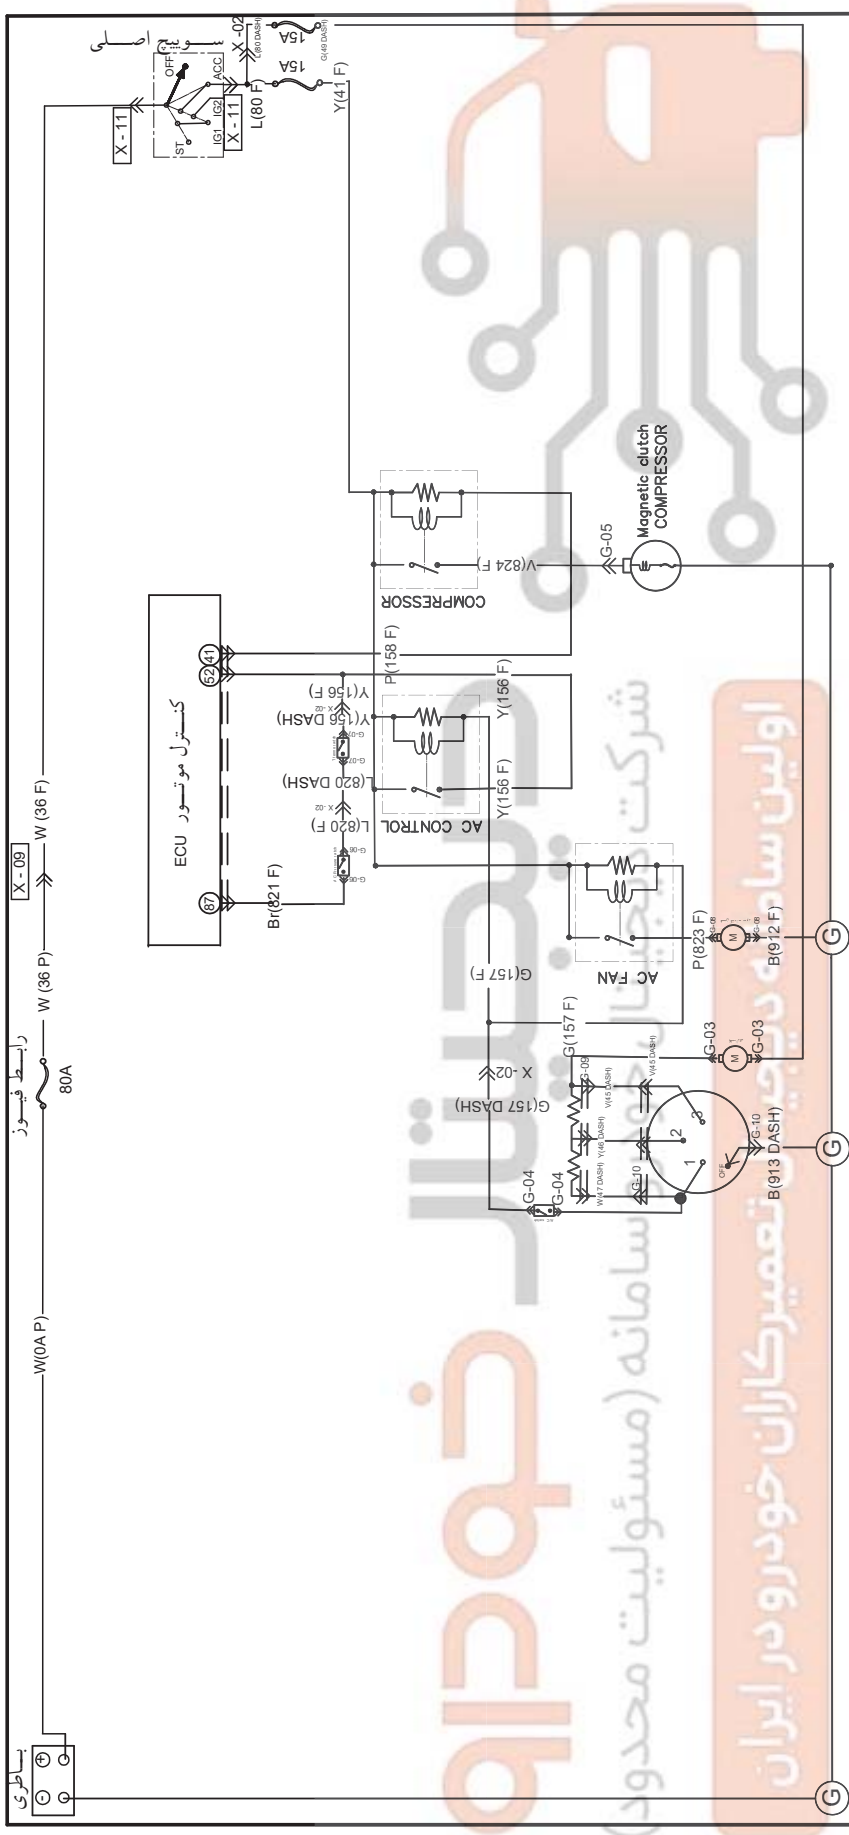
سوییچ اصلی
OFF
ACC
ST
IG1
IG2
X - 11
X - 11
X - 02
L(80 DASH)
15A
G(49 DASH)
15A
L(80 F)
Y(41 F)
رابط فیوز
80A
W(0A P)
W (36 P)
X - 09
W (36 F)
باطری
ECU
کنترل موتور
87
52
41
Br(821 F)
L(820 F)
X -02
L(820 DASH)
Y(156 DASH)
Y(156 F)
P(158 F)
COMPRESSOR
V(824 F)
G-05
Magnetic clutch
COMPRESSOR
AC CONTROL
Y(156 F)
Y(156 F)
AC FAN
P(823 F)
B(912 F)
G
G(157 F)
G(157 F)
X -02
G(157 DASH)
G-09
V(45 DASH)
V(45 DASH)
G-03
G-03
G-04
G-04
G-10
W(47 DASH)
Y(46 DASH)
1
2
3
OFF
G-10
B(913 DASH)
G
G
اولین سامانه دیجیتال تعمیرکاران خودرو در ایران
شرکت دیجیتال خودرو سامانه (مسئولیت محدود)